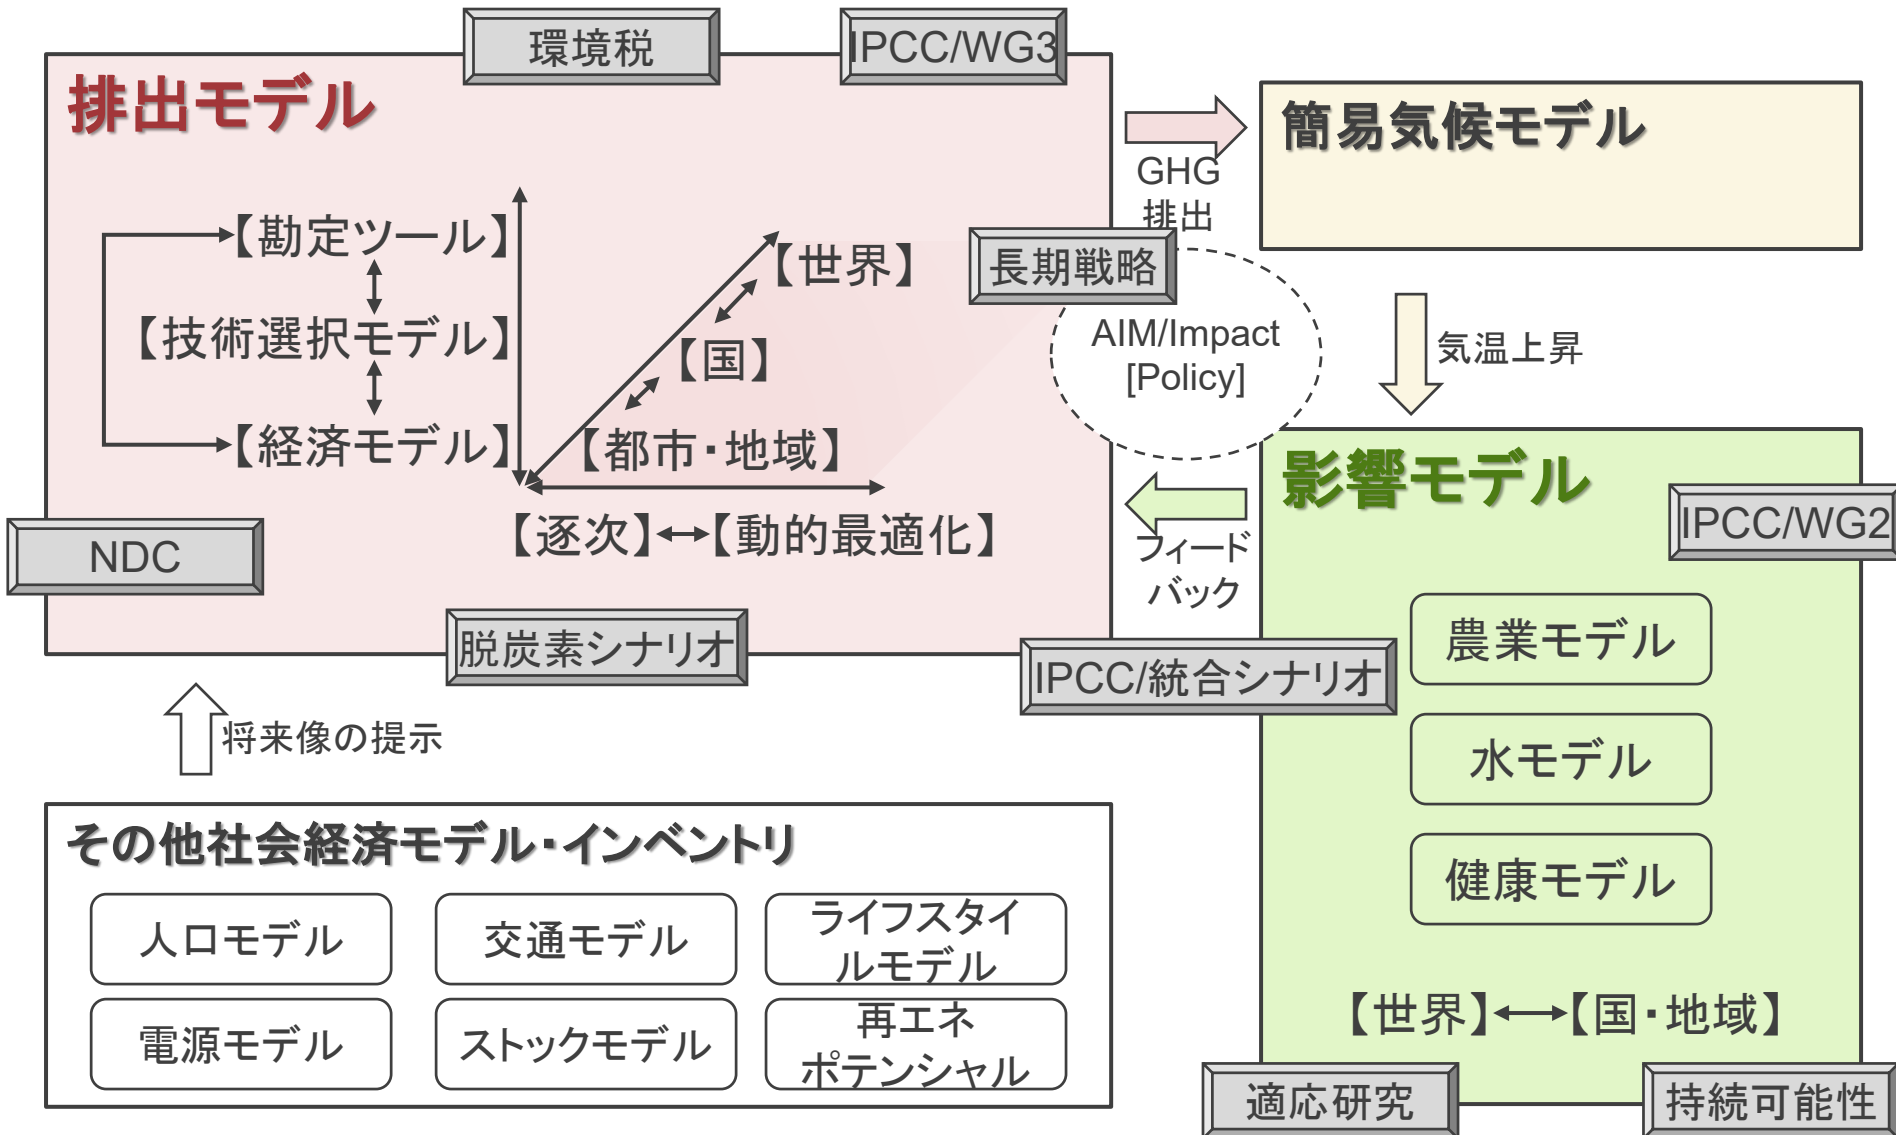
環境税

IPCC/WG3

排出モデル

【勘定ツール】

【技術選択モデル】

【経済モデル】

【世界】

【国】

【都市・地域】

【逐次】↔【動的最適化】

NDC

脱炭素シナリオ

GHG 排出

簡易気候モデル

長期戦略

AIM/Impact [Policy]

気温上昇

影響モデル

IPCC/WG2

フィードバック

IPCC/統合シナリオ

農業モデル

水モデル

健康モデル

【世界】↔【国・地域】

適応研究

持続可能性

将来像の提示

その他社会経済モデル・インベントリ

人口モデル

交通モデル

ライフスタイルモデル

電源モデル

ストックモデル

再エネポテンシャル